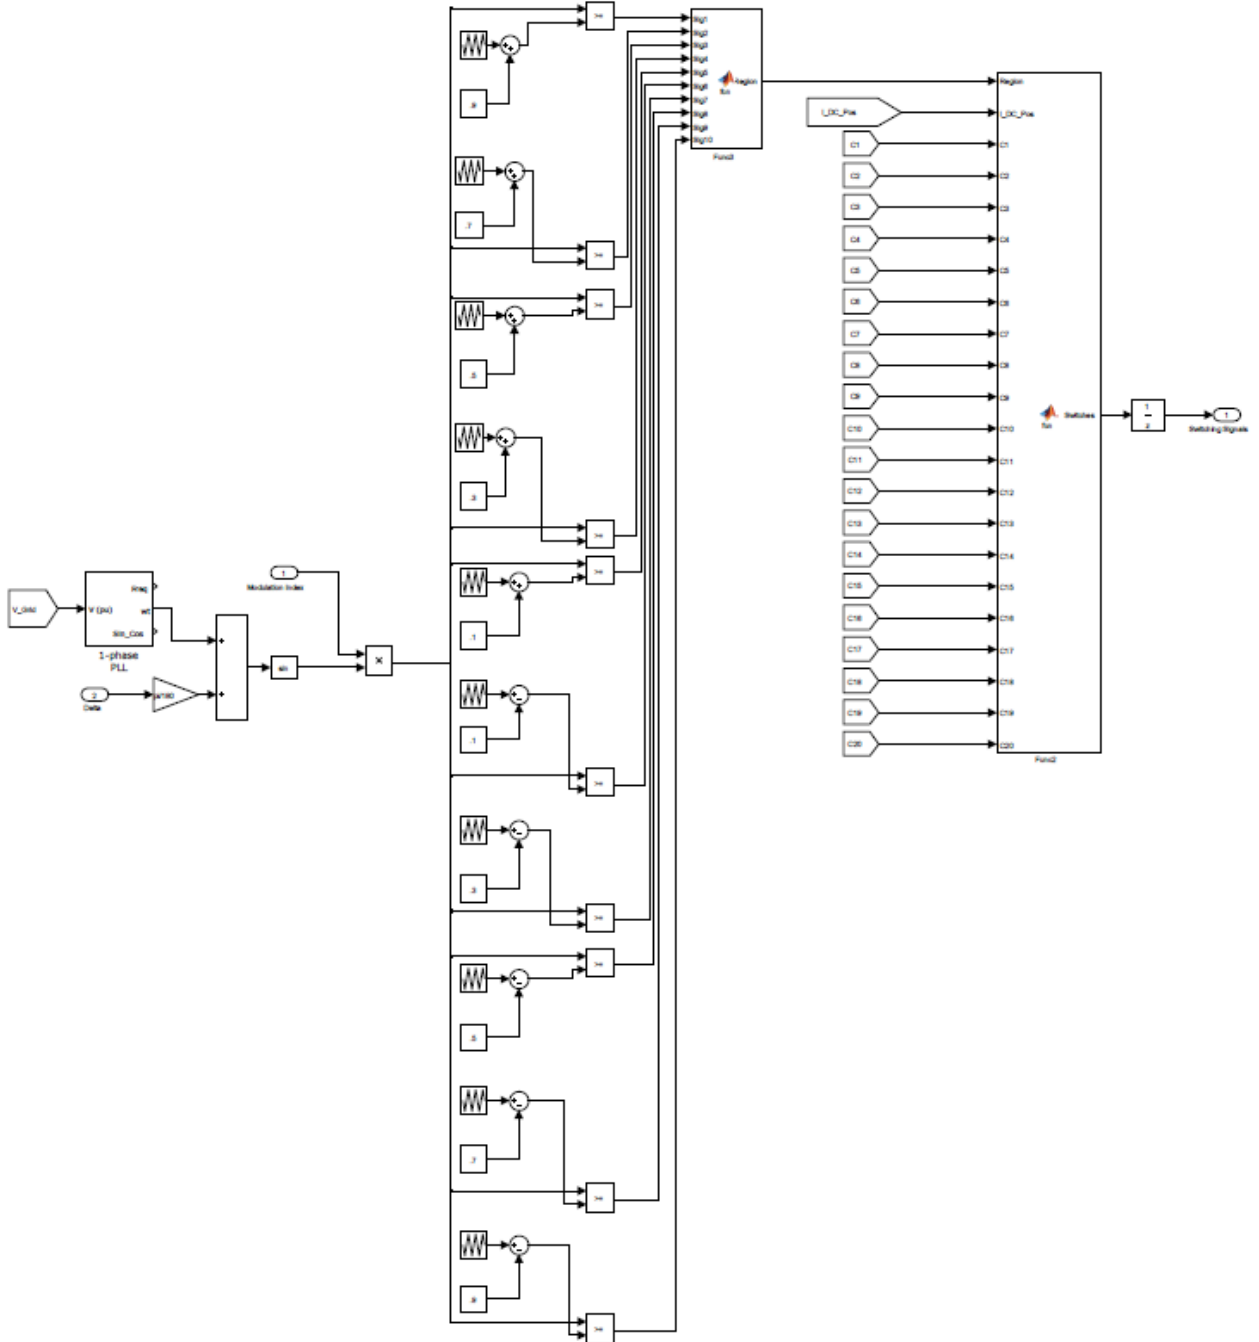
V_Grid
V (pu)
Freq
wt
Sin_Cos
1-phase PLL
2
Delta
pi/180
+
+
sin
1
Modulation Index
×
.9
.7
.5
.3
.1
.1
.3
.5
.7
.9
>=
>=
>=
>=
>=
>=
>=
>=
>=
>=
Sig1
Sig2
Sig3
Sig4
Sig5
Sig6
Sig7
Sig8
Sig9
Sig10
Region
fcn
Fcn3
Region
I_DC_Pos
I_DC_Pos
C1
C2
C3
C4
C5
C6
C7
C8
C9
C10
C11
C12
C13
C14
C15
C16
C17
C18
C19
C20
C1
C2
C3
C4
C5
C6
C7
C8
C9
C10
C11
C12
C13
C14
C15
C16
C17
C18
C19
C20
fcn
Switches
Fcn2
$\frac{1}{z}$
1
Switching Signals